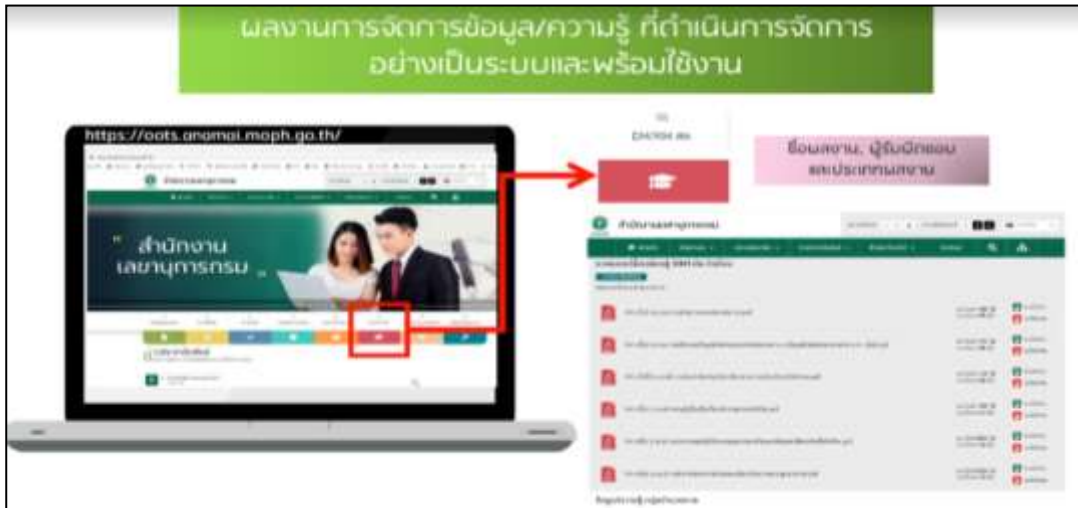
ผลงานการจัดการข้อมูล/ความรู้ ที่ดำเนินการจัดการอย่างเป็นระบบและพร้อมใช้งาน

https://oots.anamai.moph.go.th/

สำนักงานเลขานุการกรม

" สำนักงาน เลขานุการกรม "

ข้อมลงาน, ผู้รับผิดชอบ และประเภทผลงาน

สำนักงานเลขานุการกรม

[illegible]